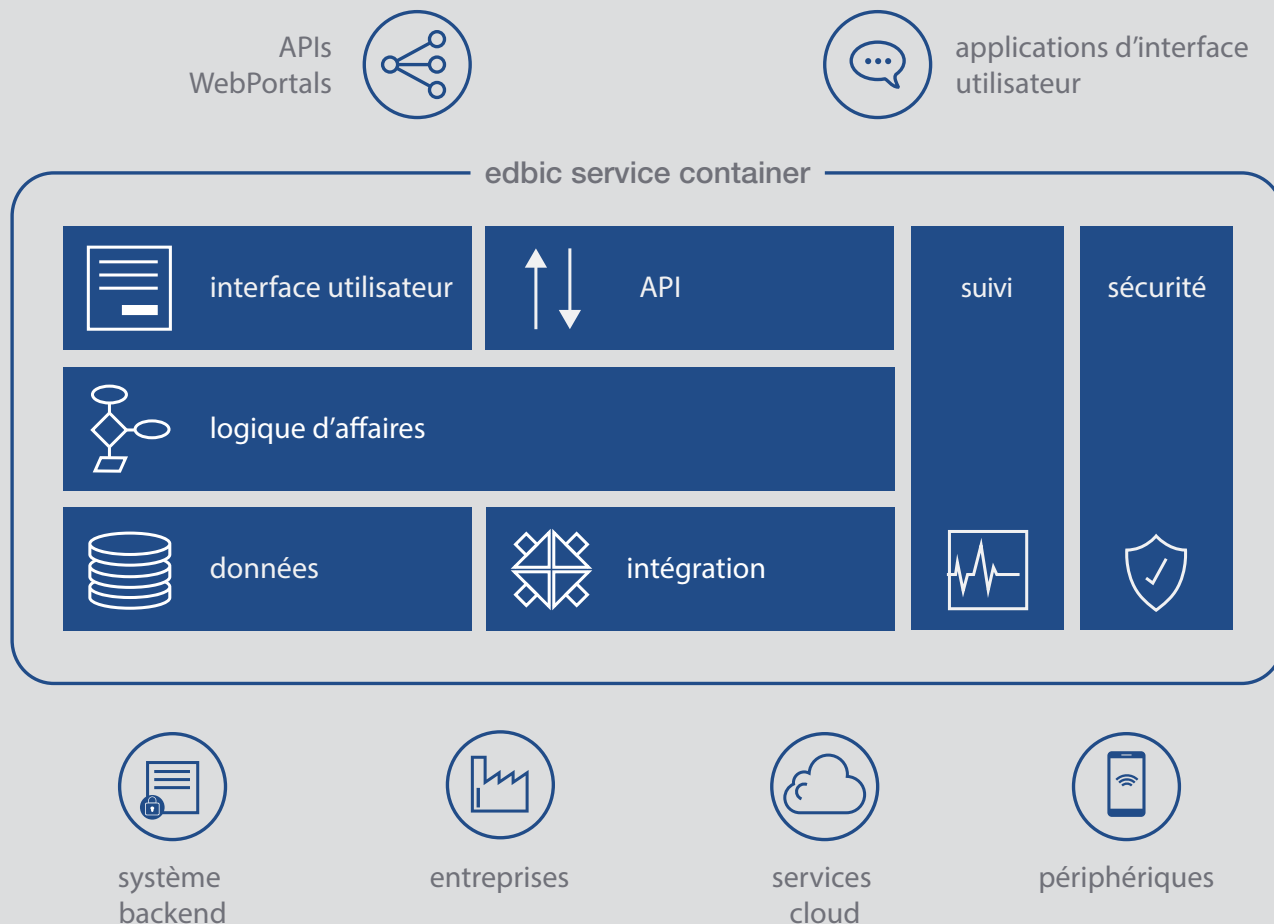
APIs
WebPortals

applications d’interface utilisateur

edbic service container

interface utilisateur

API

suivi

sécurité

logique d’affaires

données

intégration

système backend

entreprises

services cloud

périphériques